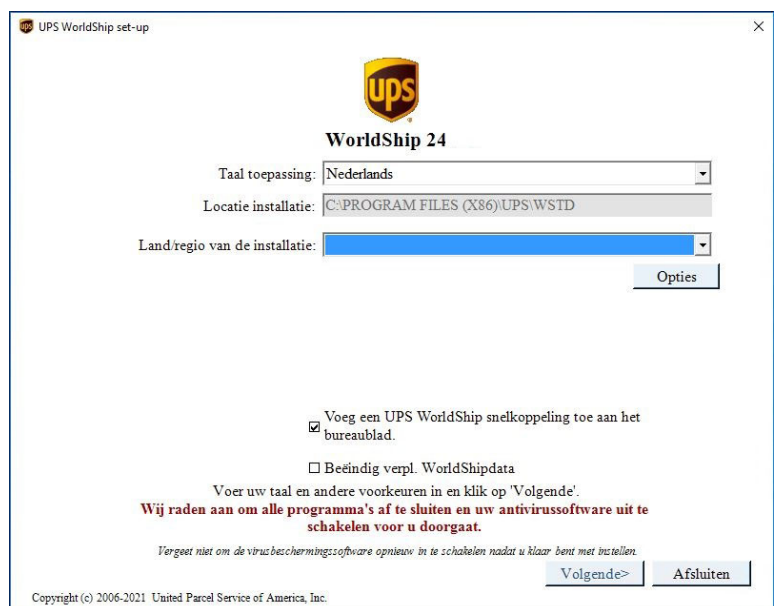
UPS WorldShip set-up

×

ups

WorldShip 24

Taal toepassing: Nederlands

Locatie installatie: C:\PROGRAM FILES (X86)\UPS\WSTD

Land/regio van de installatie:

Opties

☑ Voeg een UPS WorldShip snelkoppeling toe aan het bureaublad.

☐ Beëindig verpl. WorldShipdata

Voer uw taal en andere voorkeuren in en klik op 'Volgende'.

Wij raden aan om alle programma's af te sluiten en uw antivirussoftware uit te schakelen voor u doorgaat.

Vergeet niet om de virusbeschermingssoftware opnieuw in te schakelen nadat u klaar bent met instellen.

Volgende>

Afsluiten

Copyright (c) 2006-2021 United Parcel Service of America, Inc.